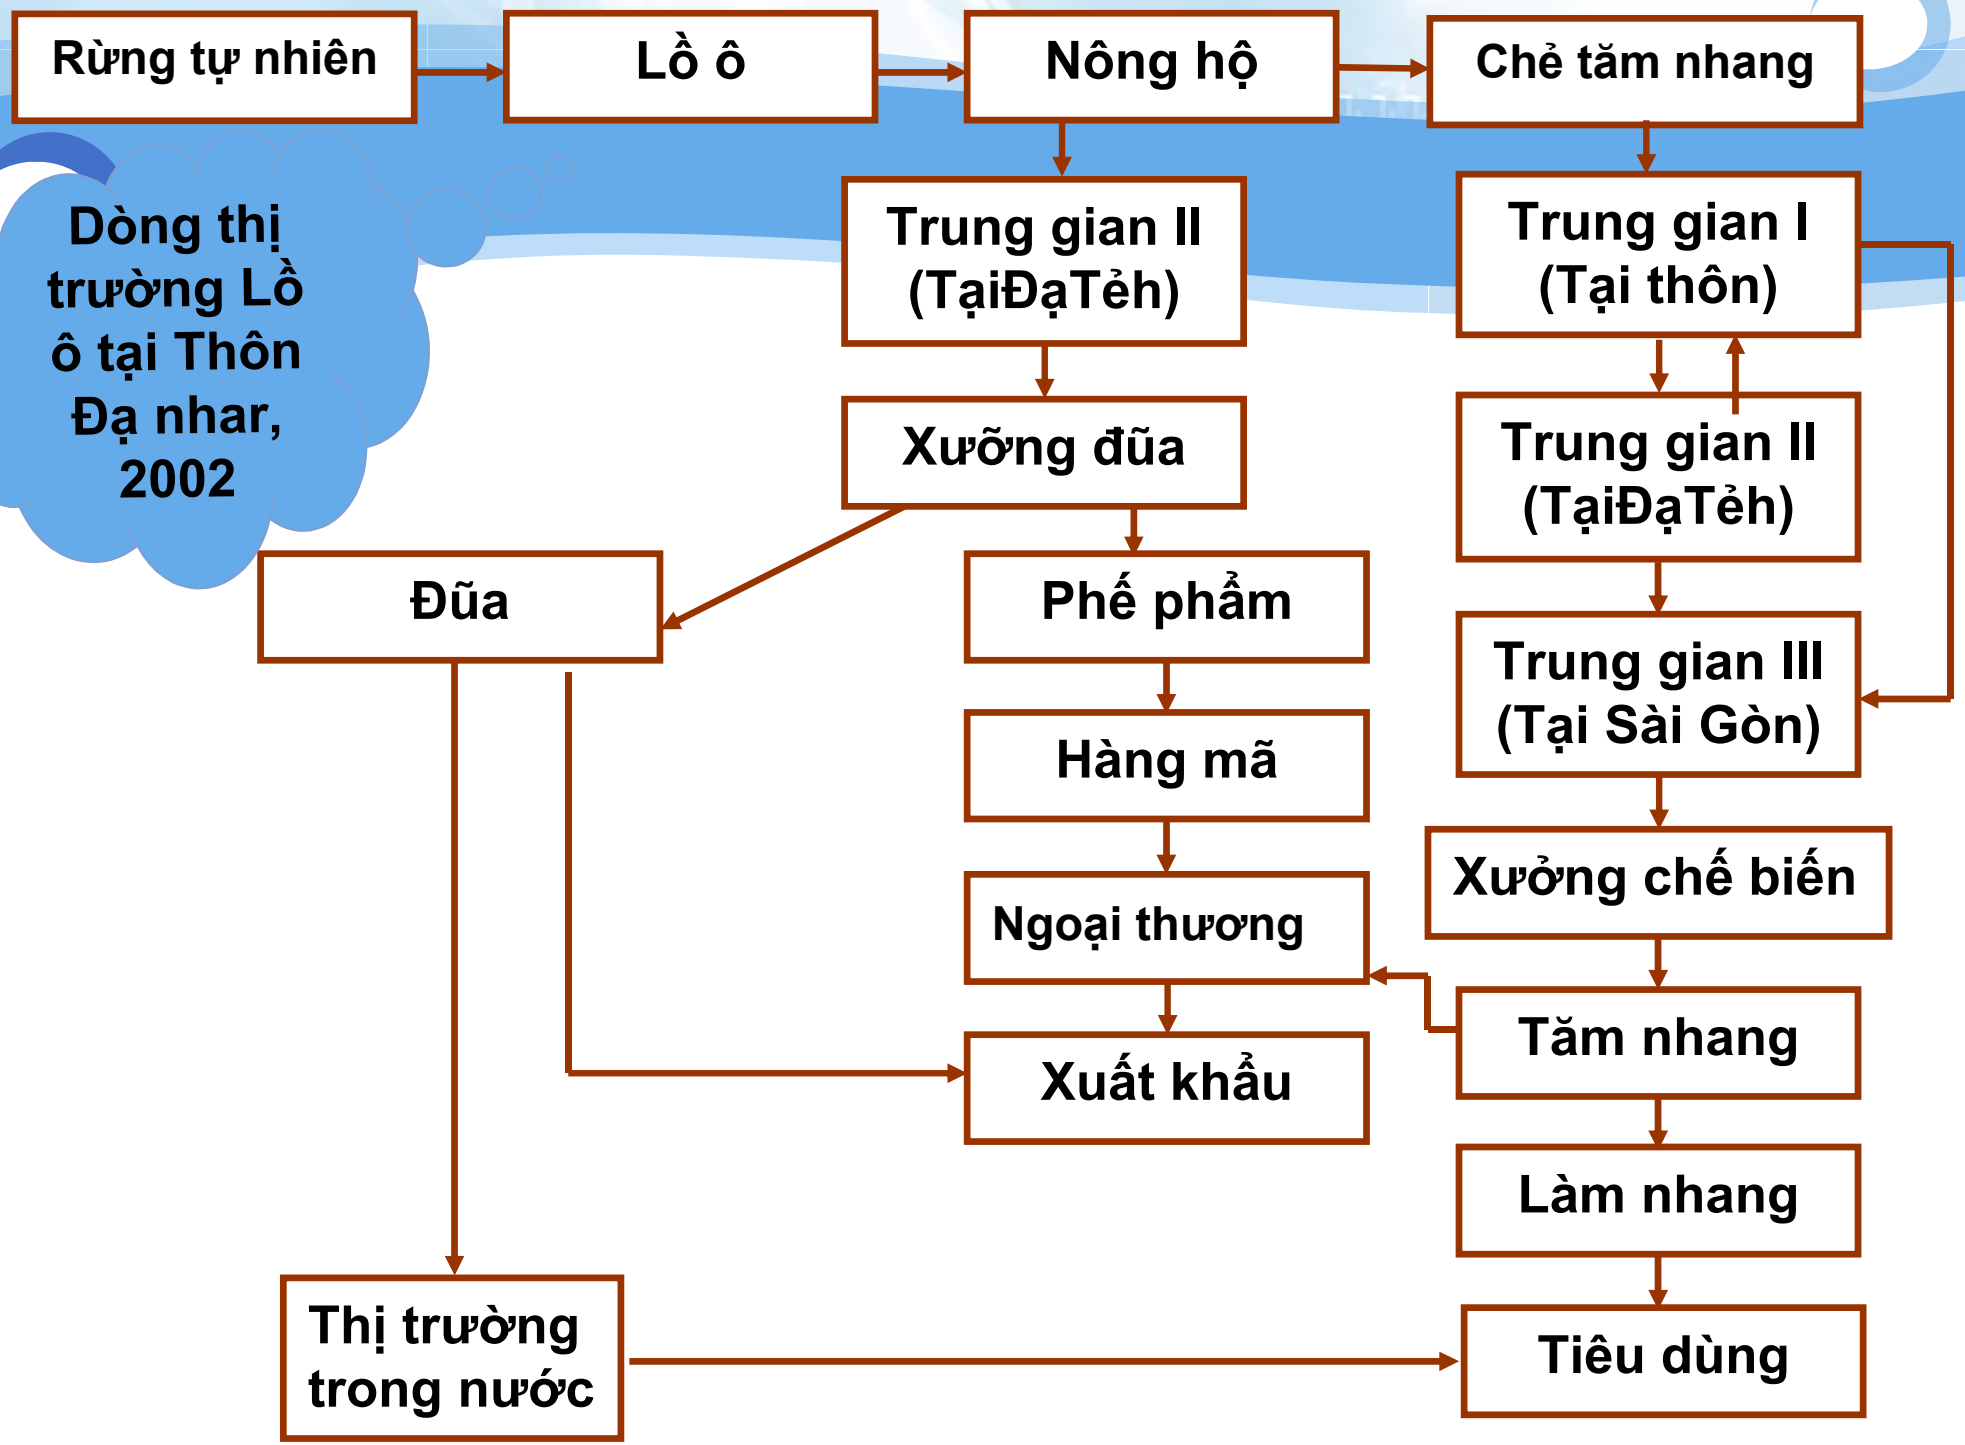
Rừng tự nhiên

Lồ ô

Nông hộ

Chẻ tăm nhang

Dòng thị trường Lồ ô tại Thôn Đạ nhar, 2002

Trung gian II (TạiĐạTẻh)

Trung gian I (Tại thôn)

Xưỡng đũa

Trung gian II (TạiĐạTẻh)

Đũa

Phế phẩm

Trung gian III (Tại Sài Gòn)

Hàng mã

Xưởng chế biến

Ngoại thương

Tăm nhang

Xuất khẩu

Làm nhang

Thị trường trong nước

Tiêu dùng